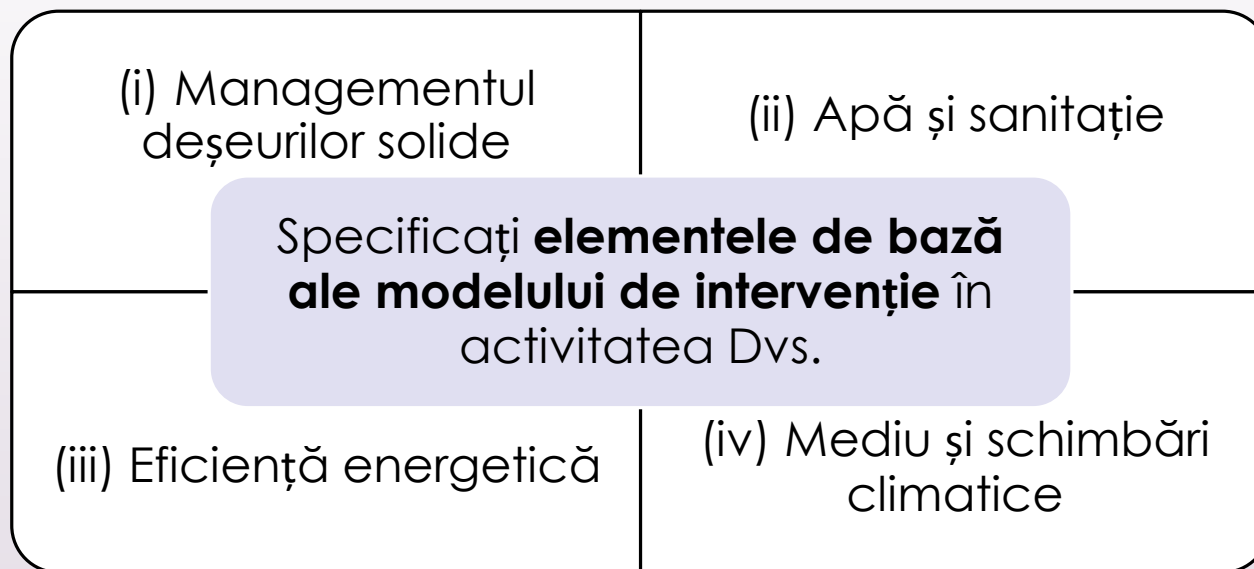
(i) Managementul deșeurilor solide

(ii) Apă și sanitație

Specificați **elementele de bază ale modelului de intervenție** în activitatea Dvs.

(iii) Eficiență energetică

(iv) Mediu și schimbări climatice